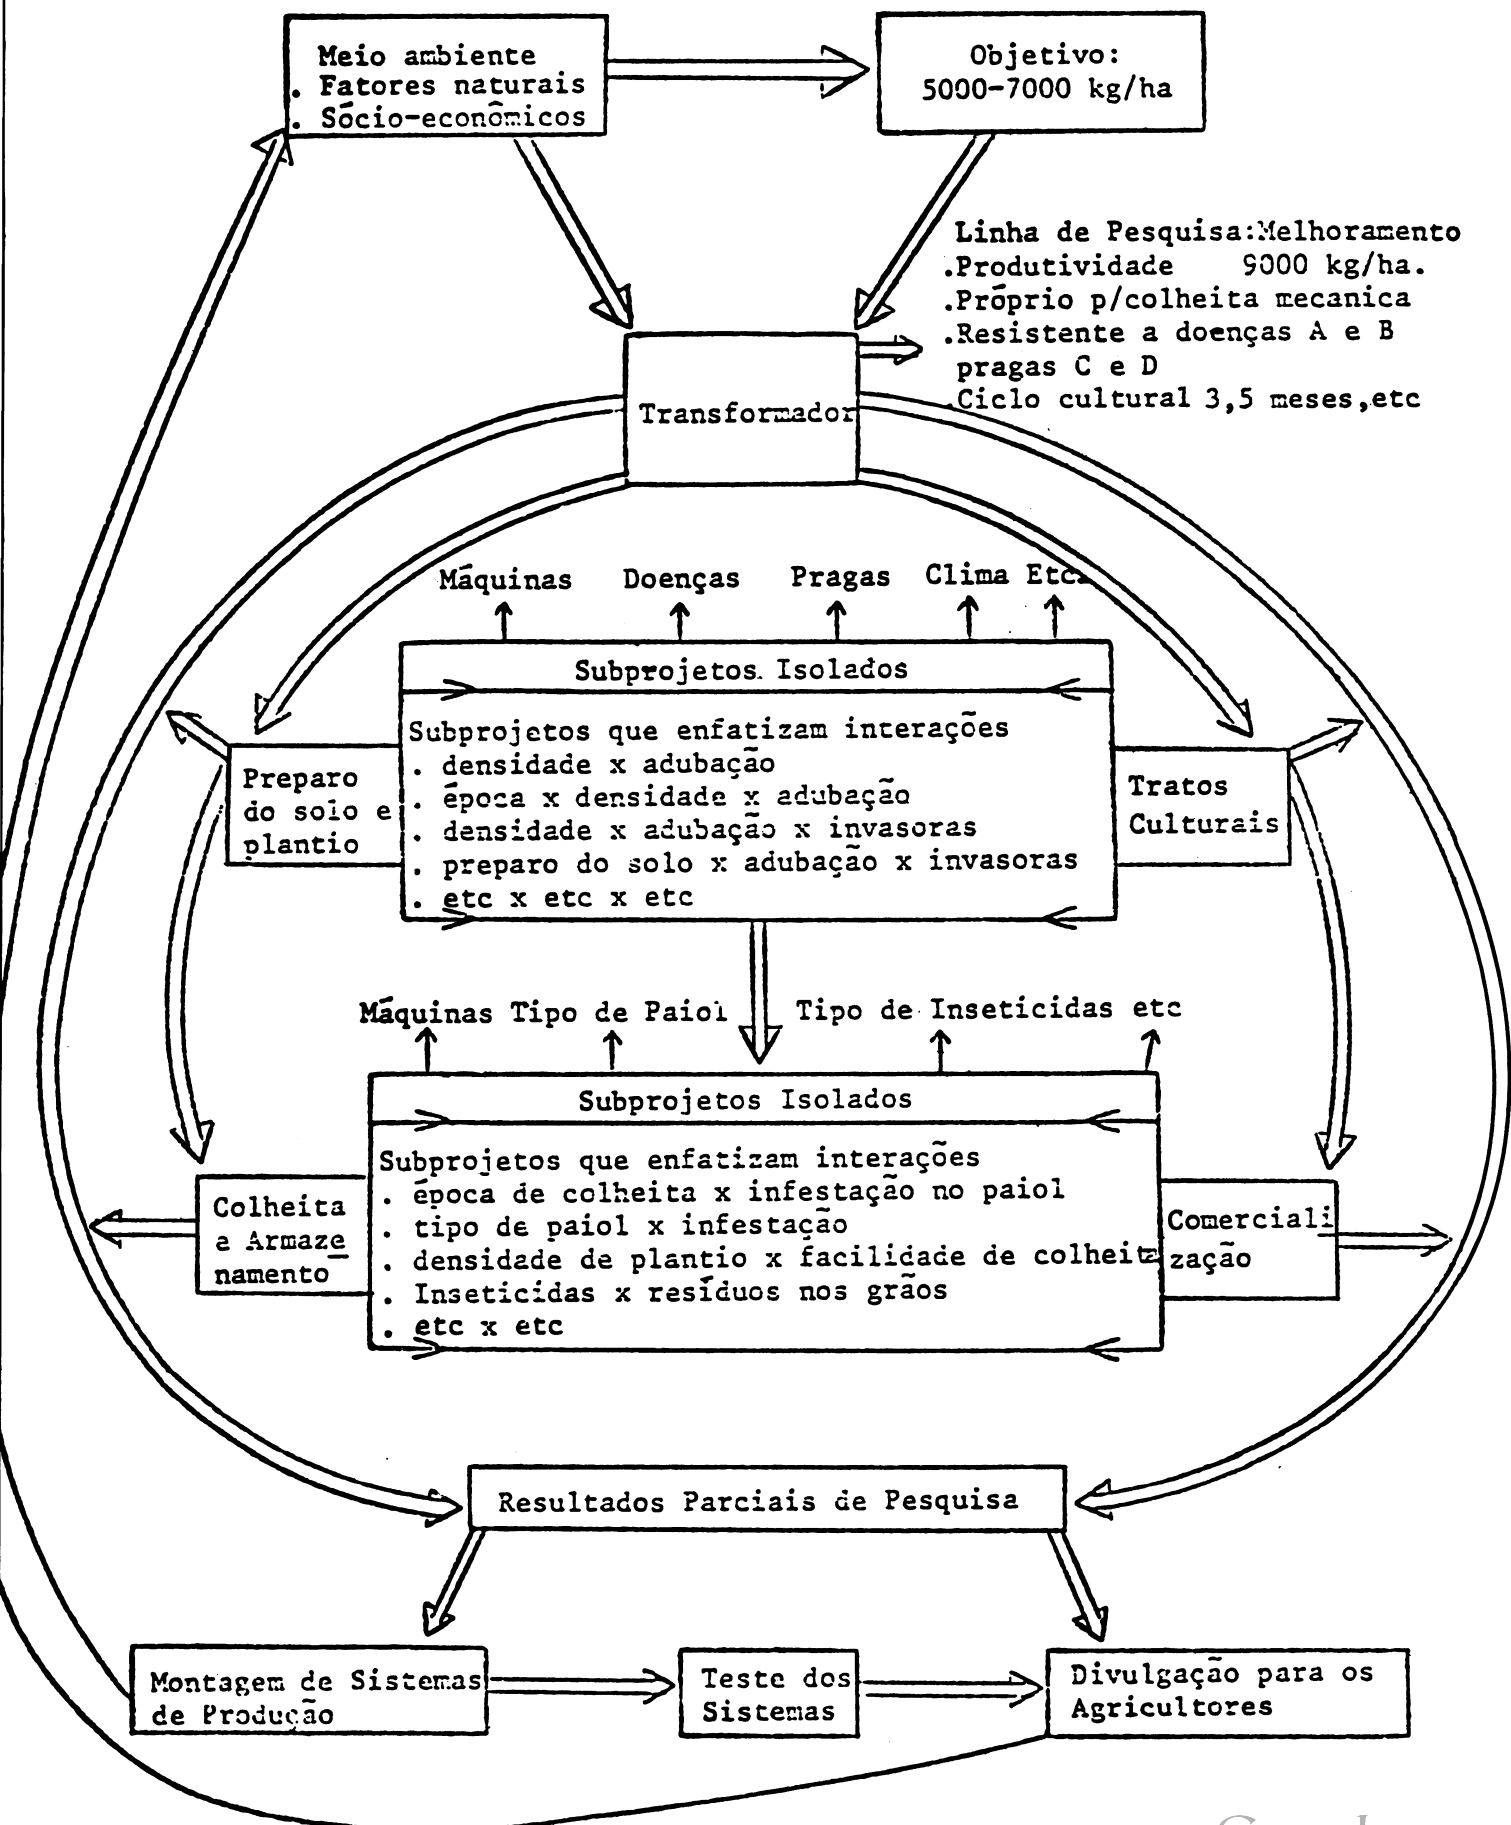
Meio ambiente
. Fatores naturais
. Sócio-econômicos

Objetivo:
5000-7000 kg/ha

Linha de Pesquisa:Melhoramento
.Produtividade 9000 kg/ha.
.Próprio p/colheita mecanica
.Resistente a doenças A e B pragas C e D
.Ciclo cultural 3,5 meses,etc

Transformador

Máquinas Doenças Pragas Clima Etc

Subprojetos Isolados

Subprojetos que enfatizam interações
. densidade x adubação
. época x densidade x adubação
. densidade x adubação x invasoras
. preparo do solo x adubação x invasoras
. etc x etc x etc

Preparo do solo e plantio

Tratos Culturais

Máquinas Tipo de Paiol Tipo de Inseticidas etc

Subprojetos Isolados

Subprojetos que enfatizam interações
. época de colheita x infestação no paiol
. tipo de paiol x infestação
. densidade de plantio x facilidade de colheita
. Inseticidas x resíduos nos grãos
. etc x etc

Colheita e Armazenamento

Comercialização

Resultados Parciais de Pesquisa

Montagem de Sistemas de Produção

Teste dos Sistemas

Divulgação para os Agricultores